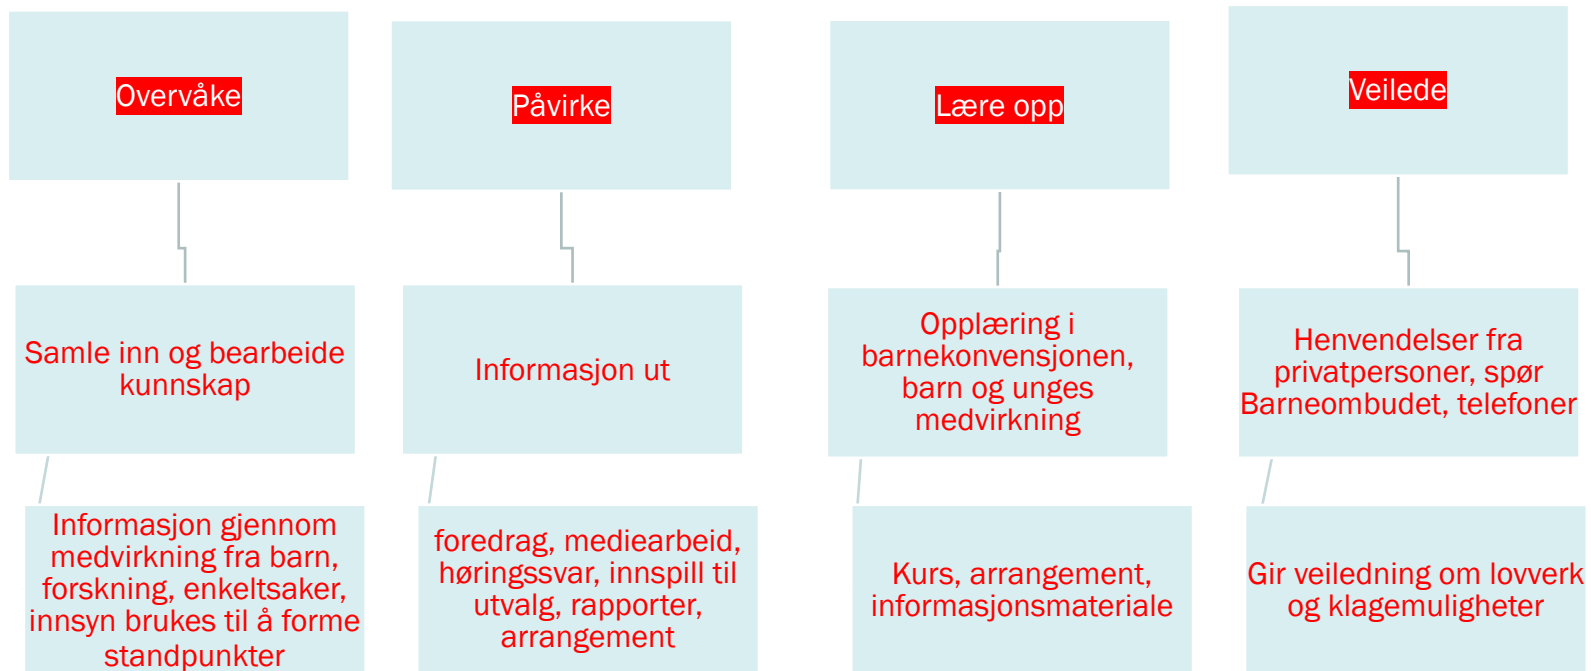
Overvåke

Påvirke

Lære opp

Veilede

Samle inn og bearbeide kunnskap

Informasjon ut

Opplæring i barnekonvensjonen, barn og unges medvirkning

Henvendelser fra privatpersoner, spør Barneombudet, telefoner

Informasjon gjennom medvirkning fra barn, forskning, enkeltsaker, innsyn brukes til å forme standpunkter

foredrag, mediearbeid, høringssvar, innspill til utvalg, rapporter, arrangement

Kurs, arrangement, informasjonsmateriale

Gir veiledning om lovverk og klagemuligheter